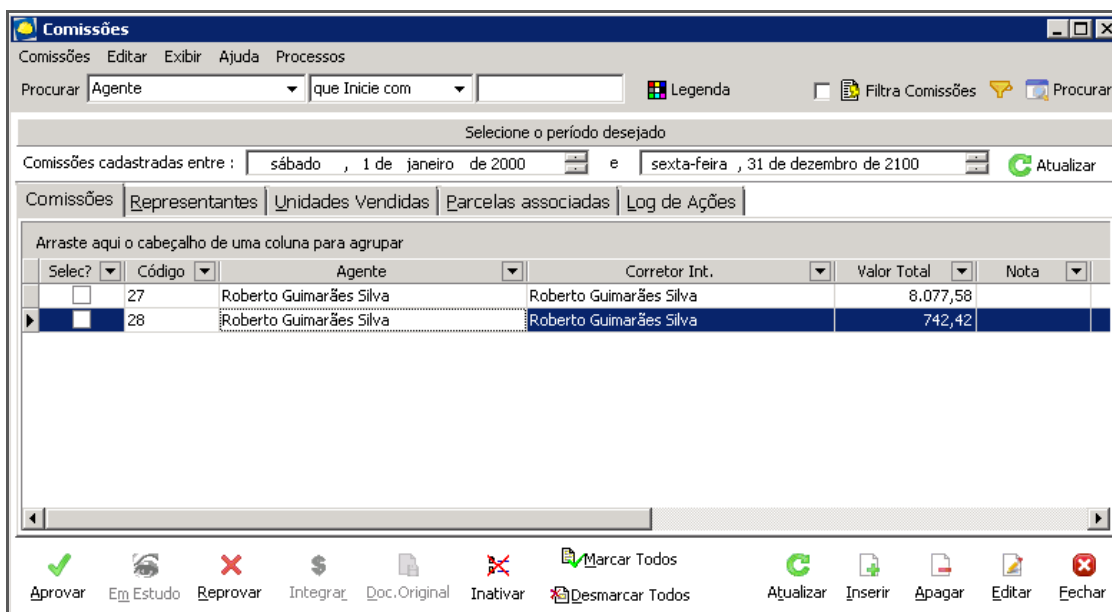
Comissões

Comissões Editar Exibir Ajuda Processos

Procurar Agente que Inicie com Legenda Filtra Comissões Procurar

Selecione o período desejado

Comissões cadastradas entre : sábado , 1 de janeiro de 2000 e sexta-feira , 31 de dezembro de 2100 Atualizar

Comissões | Representantes | Unidades Vendidas | Parcelas associadas | Log de Ações

Arraste aqui o cabeçalho de uma coluna para agrupar

| Selec? | Código | Agente | Corretor Int. | Valor Total | Nota |
|---|---|---|---|---|---|
| | 27 | Roberto Guimarães Silva | Roberto Guimarães Silva | 8.077,58 | |
| | 28 | Roberto Guimarães Silva | Roberto Guimarães Silva | 742,42 | |

Aprovar Em Estudo Reprovar Integrar Doc.Original Inativar Marcar Todos Desmarcar Todos Atualizar Inserir Apagar Editar Fechar